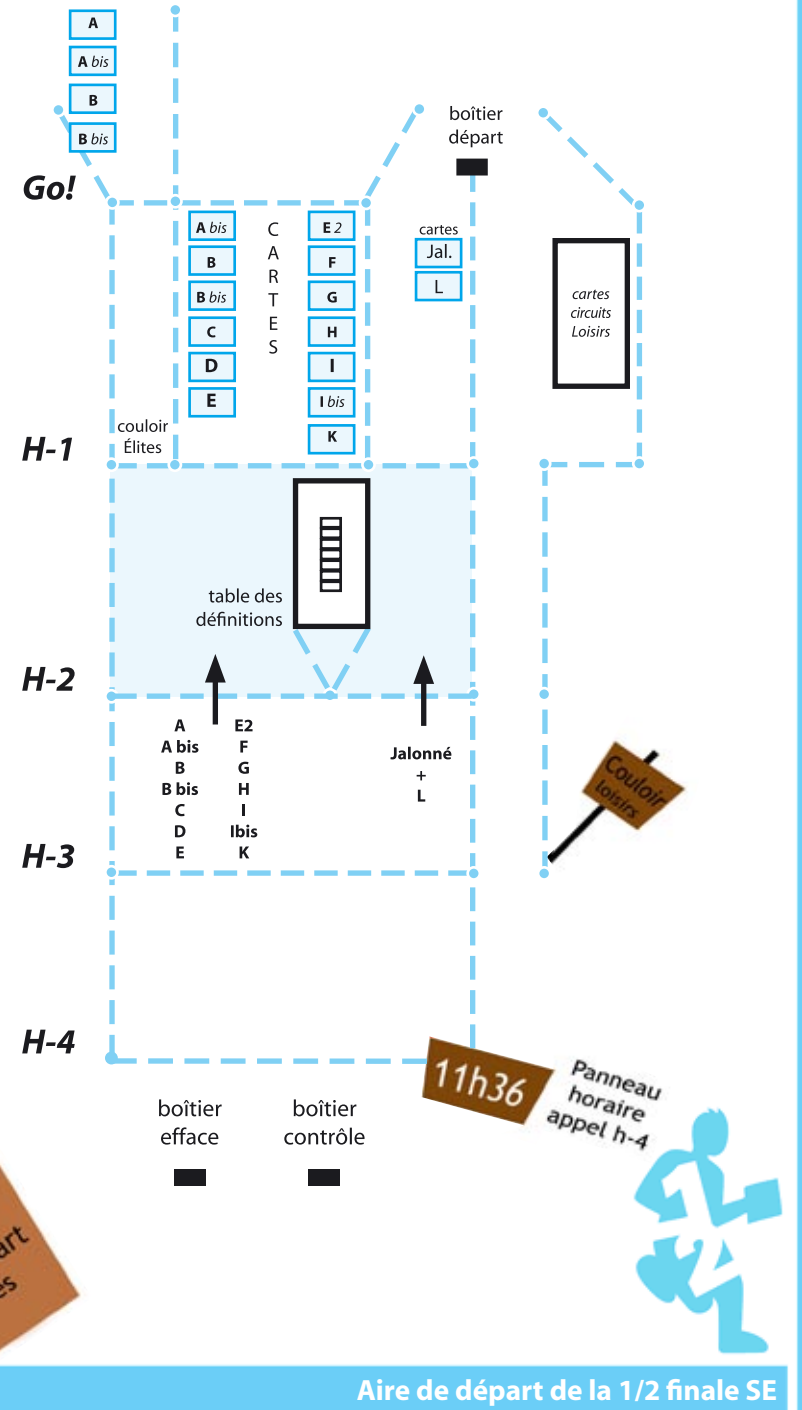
A
A *bis*
B
B *bis*

boîtier départ

Go!

A *bis*
B
B *bis*
C
D
E

CARTES

E 2
F
G
H
I
I *bis*
K

cartes
Jal.
L

*cartes circuits Loisirs*

couloir Élites

H-1

table des définitions

H-2

A
A bis
B
B bis
C
D
E

E2
F
G
H
I
Ibis
K

Jalonné
+
L

Couloir loisirs

H-3

H-4

11h36

Panneau horaire appel h-4

boîtier efface

boîtier contrôle

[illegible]art
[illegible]es

Aire de départ de la 1/2 finale SE